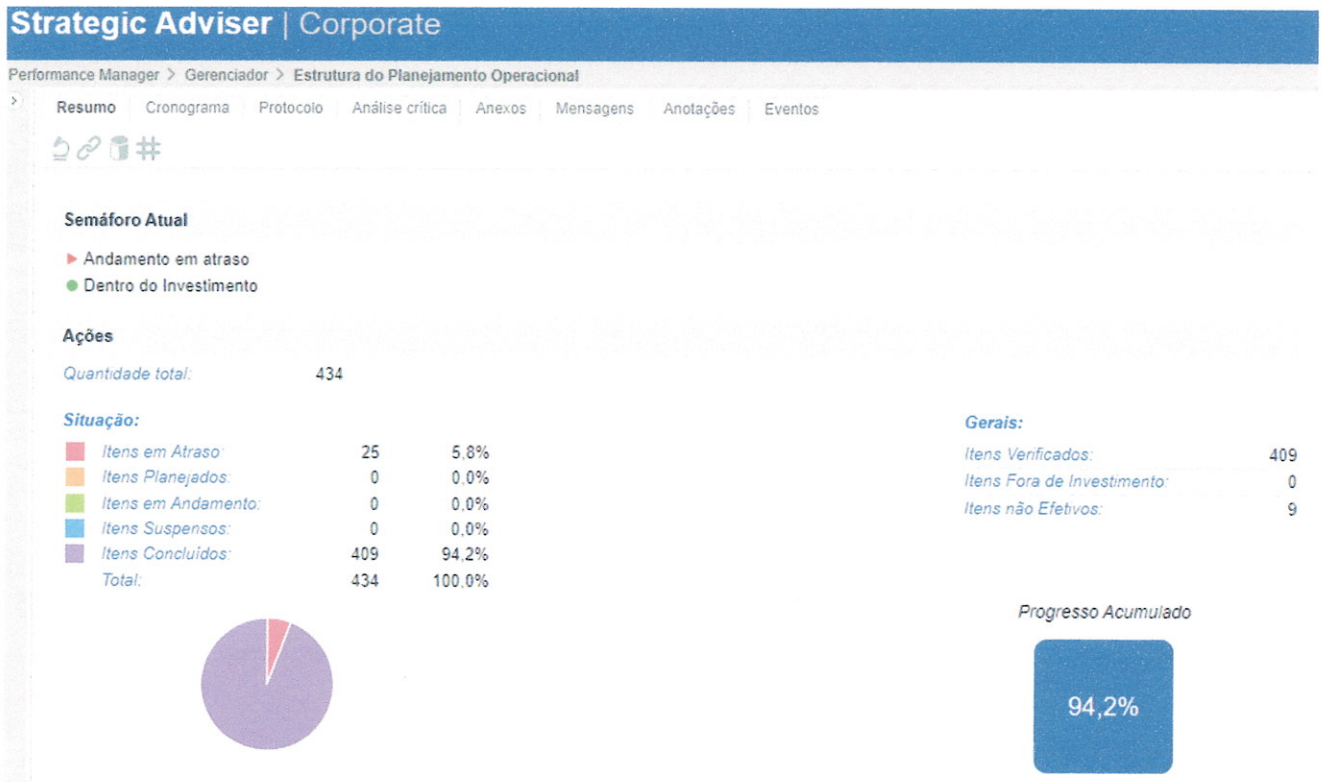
Strategic Adviser | Corporate

Performance Manager > Gerenciador > Estrutura do Planejamento Operacional

Resumo | Cronograma | Protocolo | Análise crítica | Anexos | Mensagens | Anotações | Eventos

Semáforo Atual

Andamento em atraso

Dentro do Investimento

Ações

Quantidade total: 434

Situação:

| | | |
|---|---|---|
| Itens em Atraso: | 25 | 5,8% |
| Itens Planejados: | 0 | 0,0% |
| Itens em Andamento: | 0 | 0,0% |
| Itens Suspensos: | 0 | 0,0% |
| Itens Concluídos: | 409 | 94,2% |
| Total: | 434 | 100,0% |

Gerais:

| | |
|---|---|
| Itens Verificados: | 409 |
| Itens Fora de Investimento: | 0 |
| Itens não Efetivos: | 9 |

Progresso Acumulado

94,2%